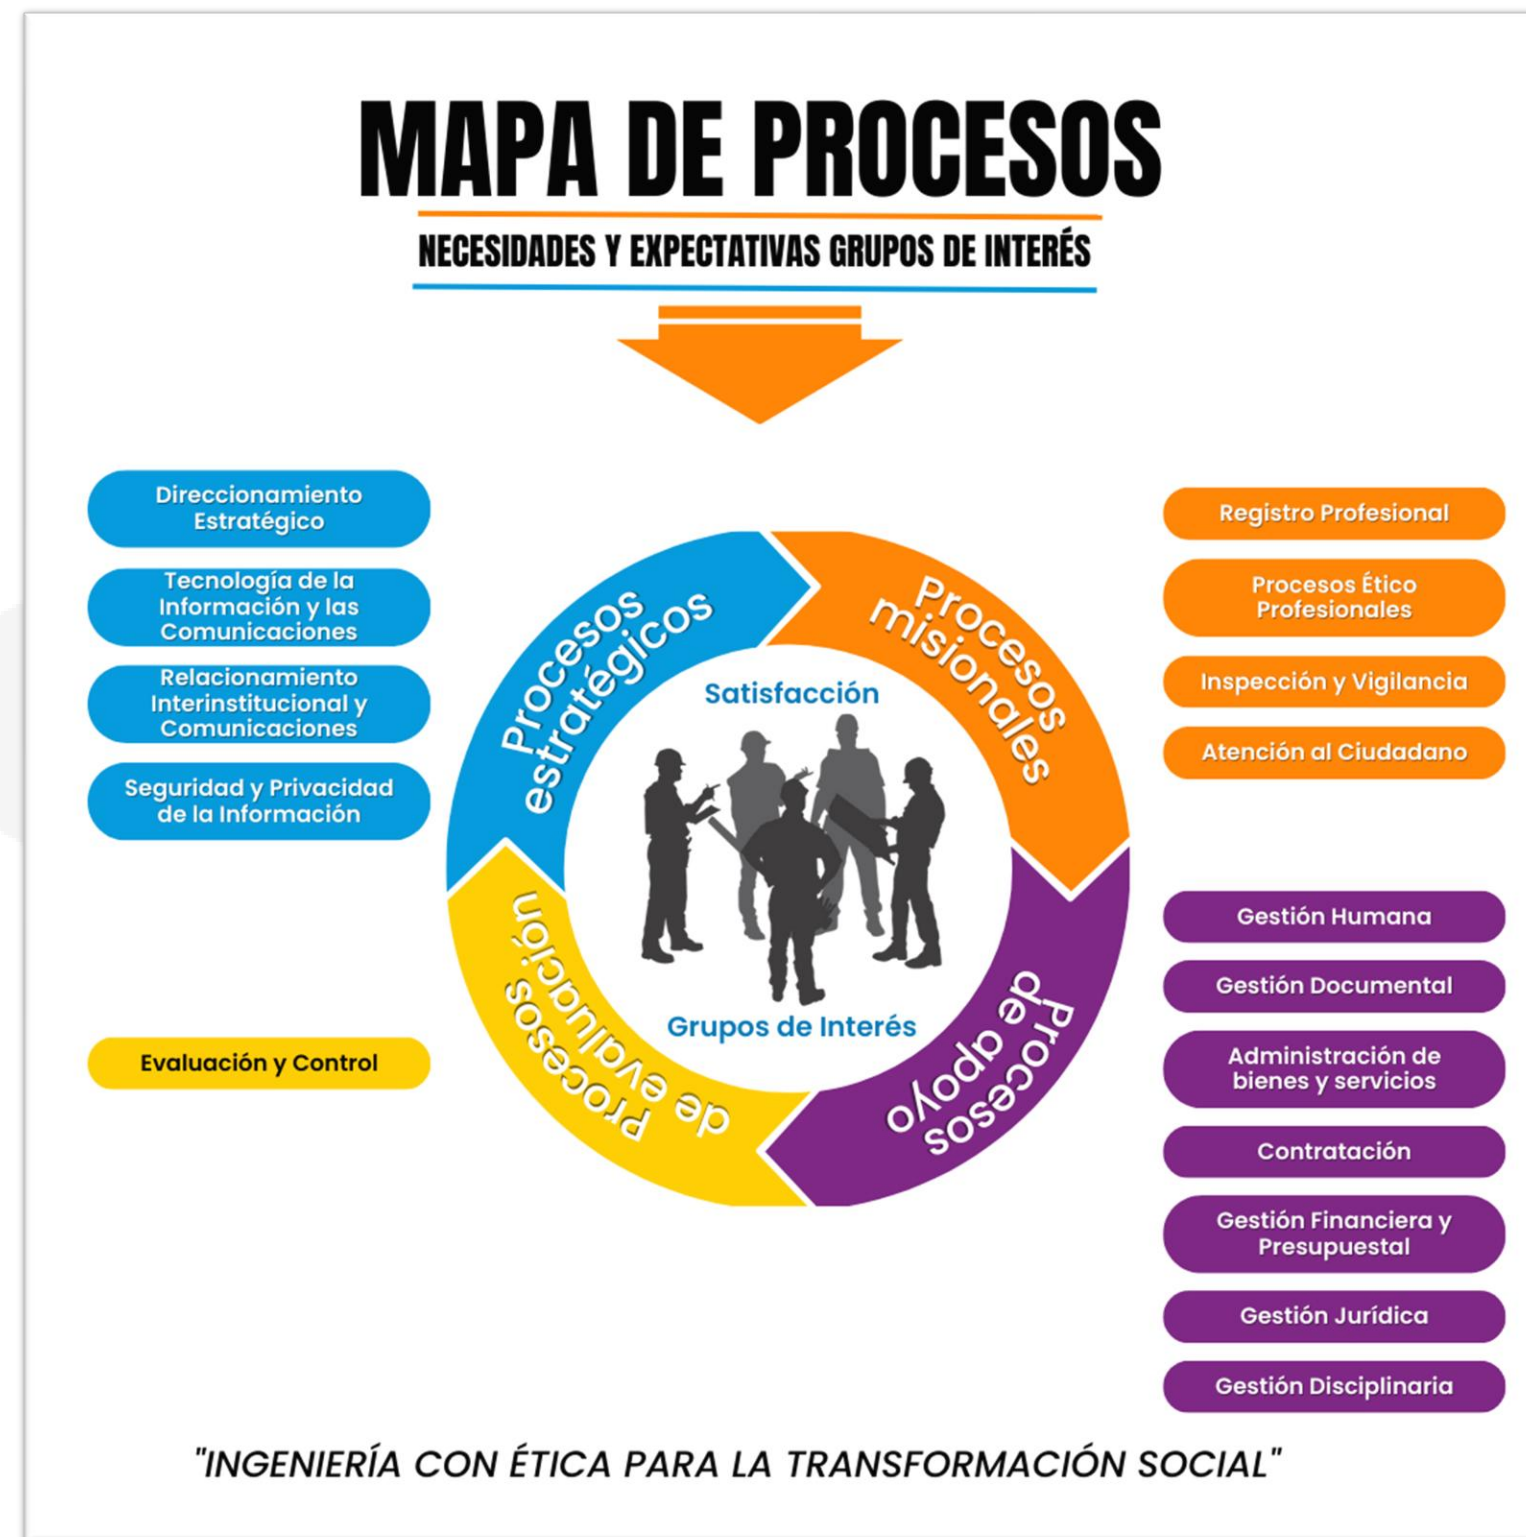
MAPA DE PROCESOS

NECESIDADES Y EXPECTATIVAS GRUPOS DE INTERÉS

Direccionamiento Estratégico

Tecnología de la Información y las Comunicaciones

Relacionamiento Interinstitucional y Comunicaciones

Seguridad y Privacidad de la Información

Evaluación y Control

Procesos estratégicos

Procesos misionales

Procesos de apoyo

Procesos de evaluación

Satisfacción

Grupos de Interés

Registro Profesional

Procesos Ético Profesionales

Inspección y Vigilancia

Atención al Ciudadano

Gestión Humana

Gestión Documental

Administración de bienes y servicios

Contratación

Gestión Financiera y Presupuestal

Gestión Jurídica

Gestión Disciplinaria

"INGENIERÍA CON ÉTICA PARA LA TRANSFORMACIÓN SOCIAL"